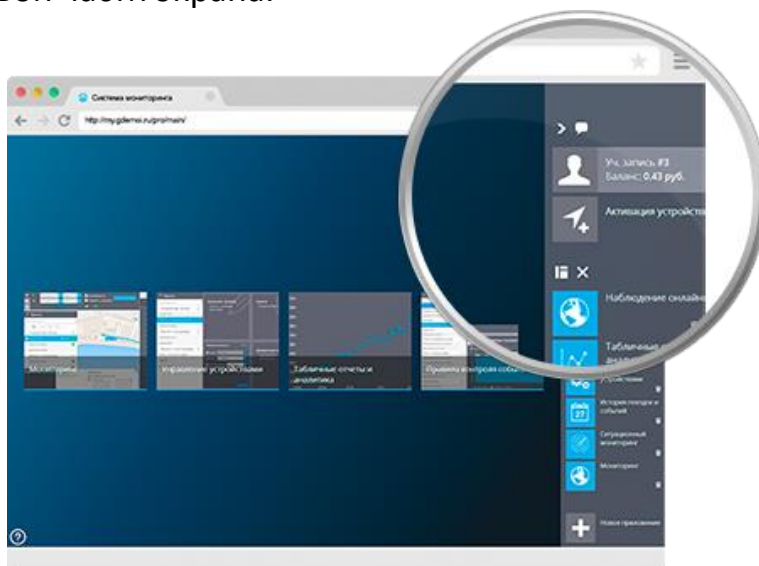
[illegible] части экрана.

Система мониторинга

http://mygdemo.ru/pro/main/

Мониторинг

Управление устройствами

Табличные отчеты и аналитика

Правила контроля событий

Уч. запись #3
Баланс: 0.43 руб.

Активация устройств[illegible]

Наблюдение онлайн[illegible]

Табличные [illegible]
аналит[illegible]

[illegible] устройствами

История поездок и событий

27

Ситуационный мониторинг

Мониторинг

Новое приложение